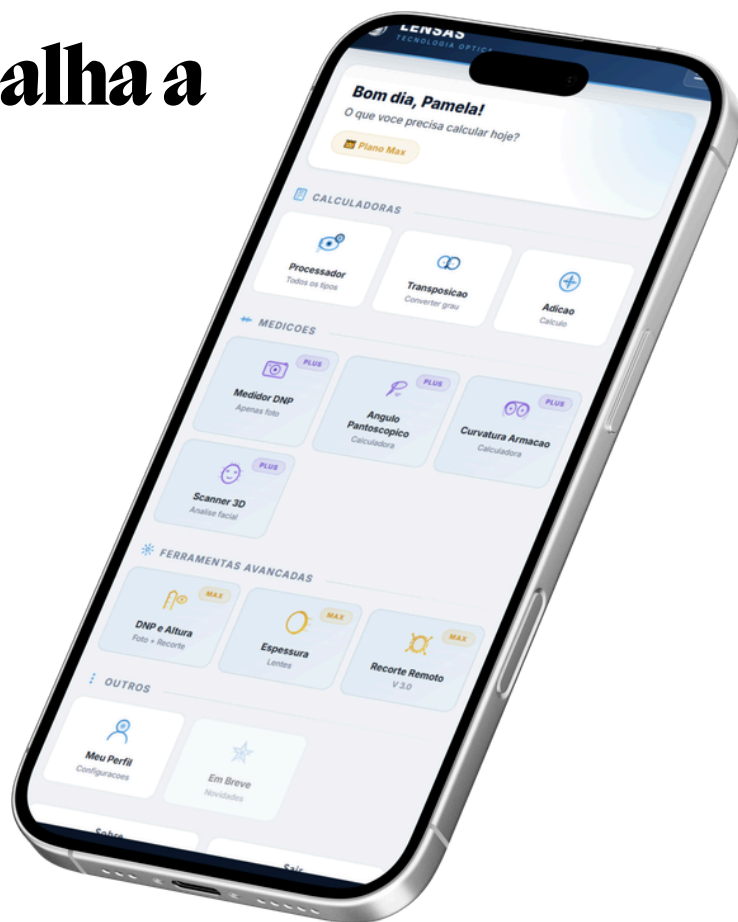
alha a

LENSAS
TECNOLOGIA OPTICA

Bom dia, Pamela!
O que voce precisa calcular hoje?
Plano Max

CALCULADORAS

Processador
Todos os tipos

Transposicao
Converter grau

Adicao
Calculo

MEDICOES

PLUS
Medidor DNP
Apenas foto

PLUS
Angulo Pantoscopico
Calculadora

PLUS
Curvatura Armacao
Calculadora

PLUS
Scanner 3D
Analise facial

FERRAMENTAS AVANCADAS

MAX
DNP e Altura
Foto + Recorte

MAX
Espessura
Lentes

MAX
Recorte Remoto
V 3.0

OUTROS

Meu Perfil
Configuracoes

Em Breve
Novidades

Sobre

Sair